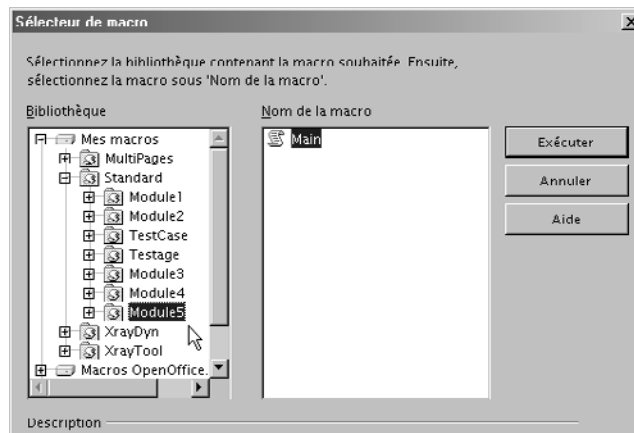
Sélecteur de macro

Sélectionnez la bibliothèque contenant la macro souhaitée. Ensuite, sélectionnez la macro sous 'Nom de la macro'.

Bibliothèque

Mes macros
MultiPages
Standard
Module1
Module2
TestCase
Testage
Module3
Module4
Module5
XrayDyn
XrayTool
Macros OpenOffice.

Nom de la macro

Main

Exécuter

Annuler

Aide

Description